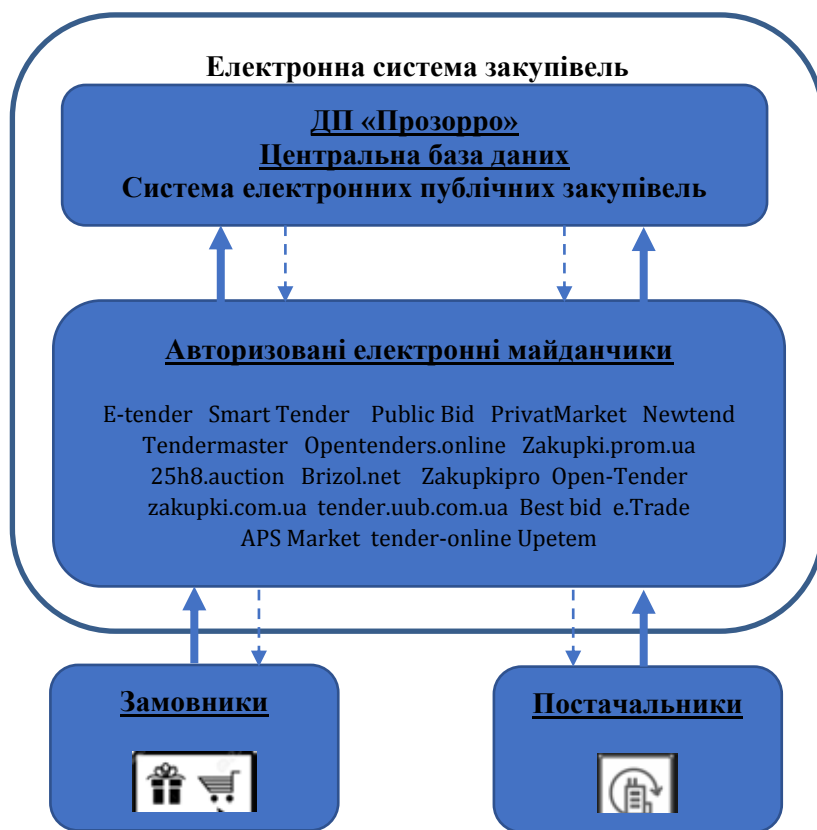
Електронна система закупівель

ДП «Прозорро»
Центральна база даних
Система електронних публічних закупівель

Авторизовані електронні майданчики

E-tender Smart Tender Public Bid PrivatMarket Newtend Tendermaster Opentenders.online Zakupki.prom.ua 25h8.auction Brizol.net Zakupkipro Open-Tender zakupki.com.ua tender.uub.com.ua Best bid e.Trade APS Market tender-online Upetem

Замовники

Постачальники